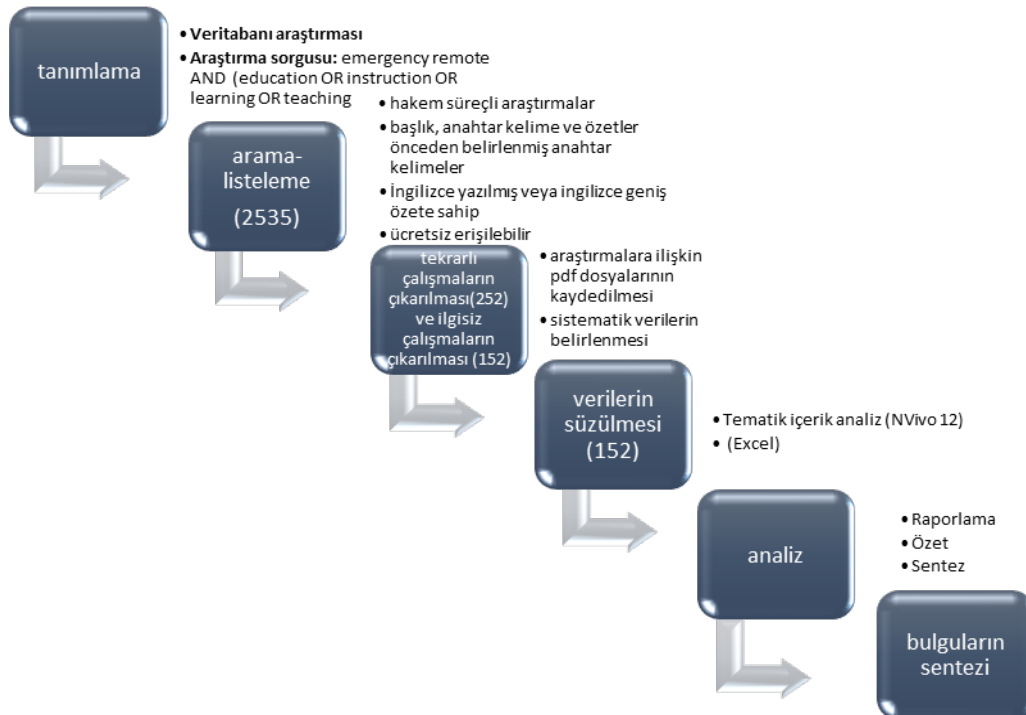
tanımlama

- **Veritabanı araştırması**
- **Araştırma sorgusu:** emergency remote AND (education OR instruction OR learning OR teaching

arama-listeleme (2535)

- hakem süreçli araştırmalar
- başlık, anahtar kelime ve özetler önceden belirlenmiş anahtar kelimeler
- İngilizce yazılmış veya ingilizce geniş özete sahip
- ücretsiz erişilebilir

tekrarlı çalışmaların çıkarılması(252) ve ilgisiz çalışmaların çıkarılması (152)

- araştırmalara ilişkin pdf dosyalarının kaydedilmesi
- sistematik verilerin belirlenmesi

verilerin süzülmesi (152)

- Tematik içerik analiz (NVivo 12)
- (Excel)

analiz

- Raporlama
- Özet
- Sentez

bulguların sentezi